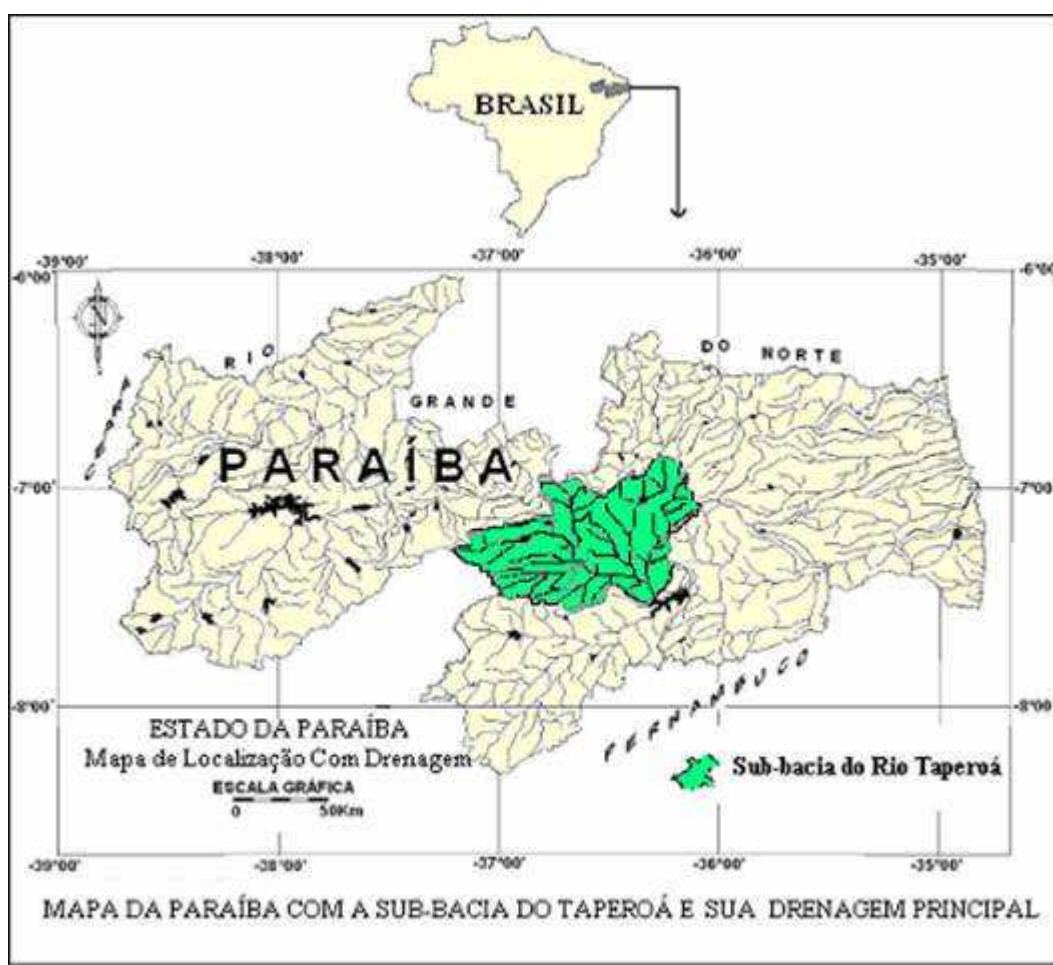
BRASIL

-39°00' -38°00' -37°00' -36°00' -35°00'

-6°00' -6°00

N

RIO GRANDE DO NORTE

CEARÁ

PARAÍBA

-7°00' -7°00'

PERNAMBUCO

-8°00' -8°00'

ESTADO DA PARAÍBA
Mapa de Localização Com Drenagem

ESCALA GRÁFICA
0 50Km

Sub-bacia do Rio Taperoá

-39°00' -38°00' -37°00' -36°00' -35°00'

MAPA DA PARAÍBA COM A SUB-BACIA DO TAPEROÁ E SUA DRENAGEM PRINCIPAL